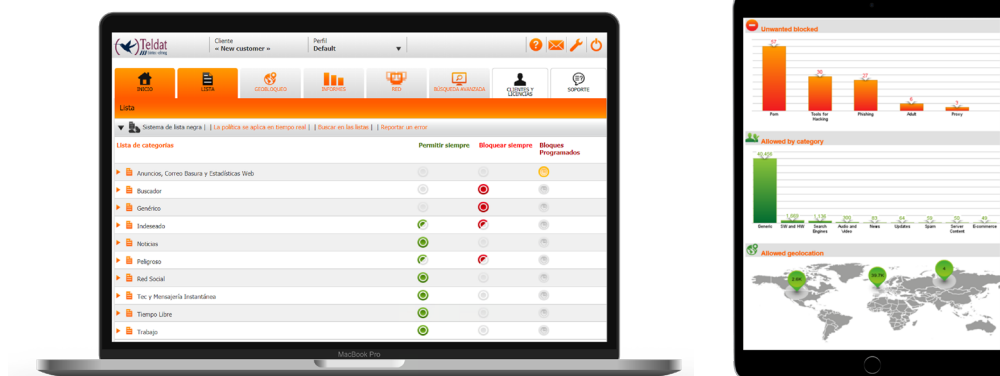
Teldat

Cliente
« New customer »

Perfil
Default

INICIO | LISTA | GEOBLOQUEO | INFORMES | RED | BÚSQUEDA AVANZADA | CLIENTES Y LICENCIAS | SOPORTE

Lista

Sistema de lista negra | La política se aplica en tiempo real | Buscar en las listas | Reportar un error

| Lista de categorías | Permitir siempre | Bloquear siempre | Bloques Programados |
|---|---|---|---|
| Anuncios, Correo Basura y Estadísticas Web | | | |
| Buscador | | | |
| Genérico | | | |
| Indeseado | | | |
| Noticias | | | |
| Peligroso | | | |
| Red Social | | | |
| Tec y Mensajería Instantánea | | | |
| Tiempo Libre | | | |
| Trabajo | | | |

MacBook Pro

Unwanted blocked

Porn | Tools for Hacking | Phishing | Adult | Proxy

Allowed by category

Generic | SW and HW | Search Engines | Audio and Video | News | Updates | Spam | Server Content | E-commerce

Allowed geolocation